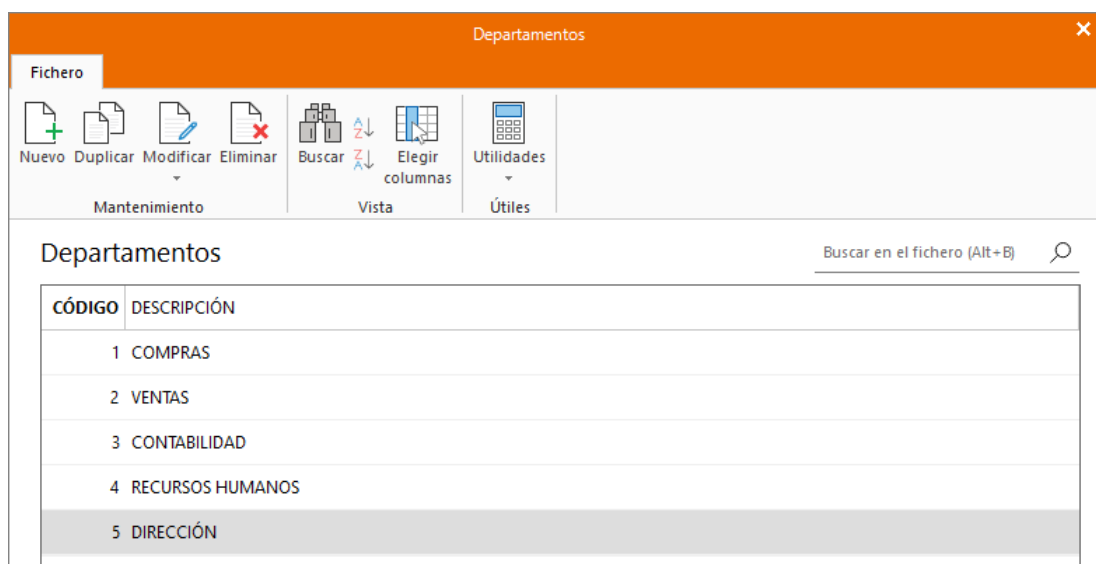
Departamentos

Fichero

Nuevo Duplicar Modificar Eliminar
Mantenimiento

Buscar Elegir columnas
Vista

Utilidades
Útiles

Departamentos

Buscar en el fichero (Alt+B)

| CÓDIGO | DESCRIPCIÓN |
|---|---|
| 1 | COMPRAS |
| 2 | VENTAS |
| 3 | CONTABILIDAD |
| 4 | RECURSOS HUMANOS |
| 5 | DIRECCIÓN |